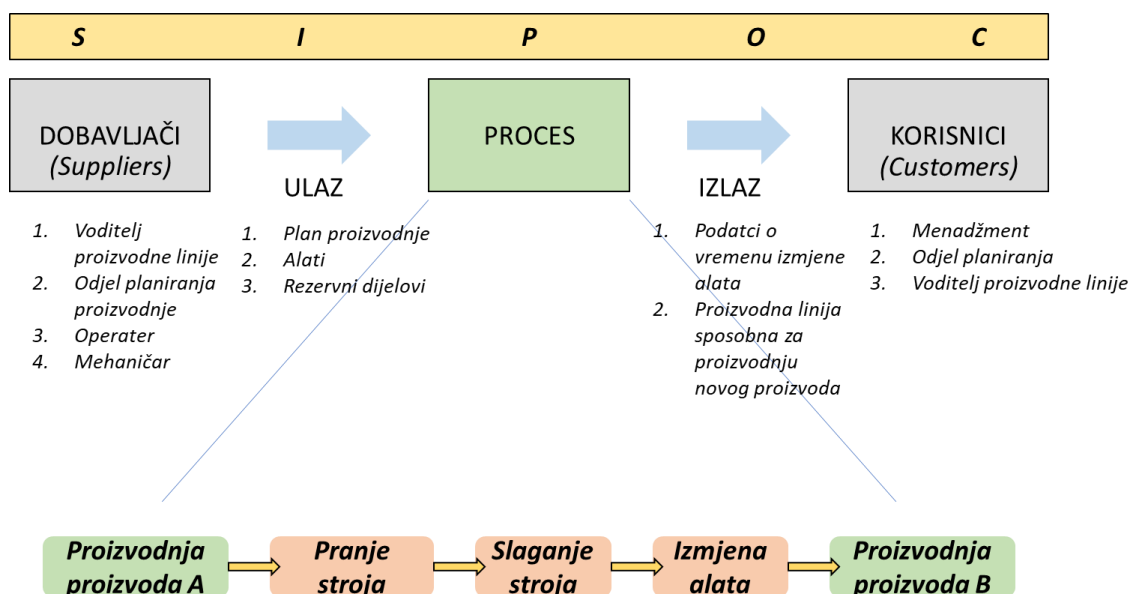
S I P O C

DOBAVLJAČI
(Suppliers)

ULAZ

PROCES

IZLAZ

KORISNICI
(Customers)

1. Voditelj proizvodne linije
2. Odjel planiranja proizvodnje
3. Operater
4. Mehaničar

1. Plan proizvodnje
2. Alati
3. Rezervni dijelovi

1. Podatci o vremenu izmjene alata
2. Proizvodna linija sposobna za proizvodnju novog proizvoda

1. Menadžment
2. Odjel planiranja
3. Voditelj proizvodne linije

Proizvodnja proizvoda A

Pranje stroja

Slaganje stroja

Izmjena alata

Proizvodnja proizvoda B